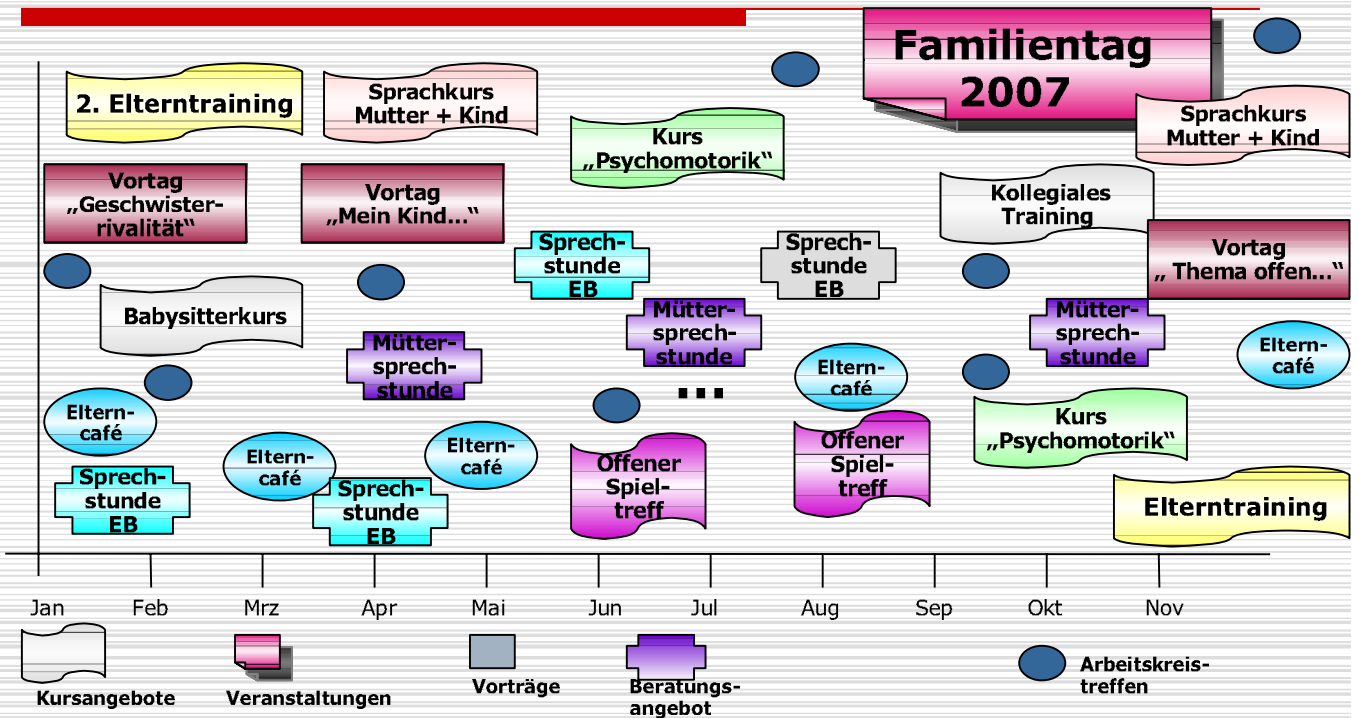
Familientag 2007

2. Elterntraining

Sprachkurs Mutter + Kind

Kurs „Psychomotorik“

Sprachkurs Mutter + Kind

Vortag „Geschwisterrivalität“

Vortag „Mein Kind...“

Kollegiales Training

Vortag „ Thema offen...“

Sprechstunde EB

Sprechstunde EB

Babysitterkurs

Mütter-sprechstunde

Mütter-sprechstunde

Mütter-sprechstunde

Eltern-café

Eltern-café

...

Eltern-café

Eltern-café

Eltern-café

Kurs „Psychomotorik“

Offener Spieltreff

Offener Spieltreff

Sprechstunde EB

Sprechstunde EB

Elterntraining

Jan Feb Mrz Apr Mai Jun Jul Aug Sep Okt Nov

Kursangebote Veranstaltungen Vorträge Beratungsangebot Arbeitskreistreffen